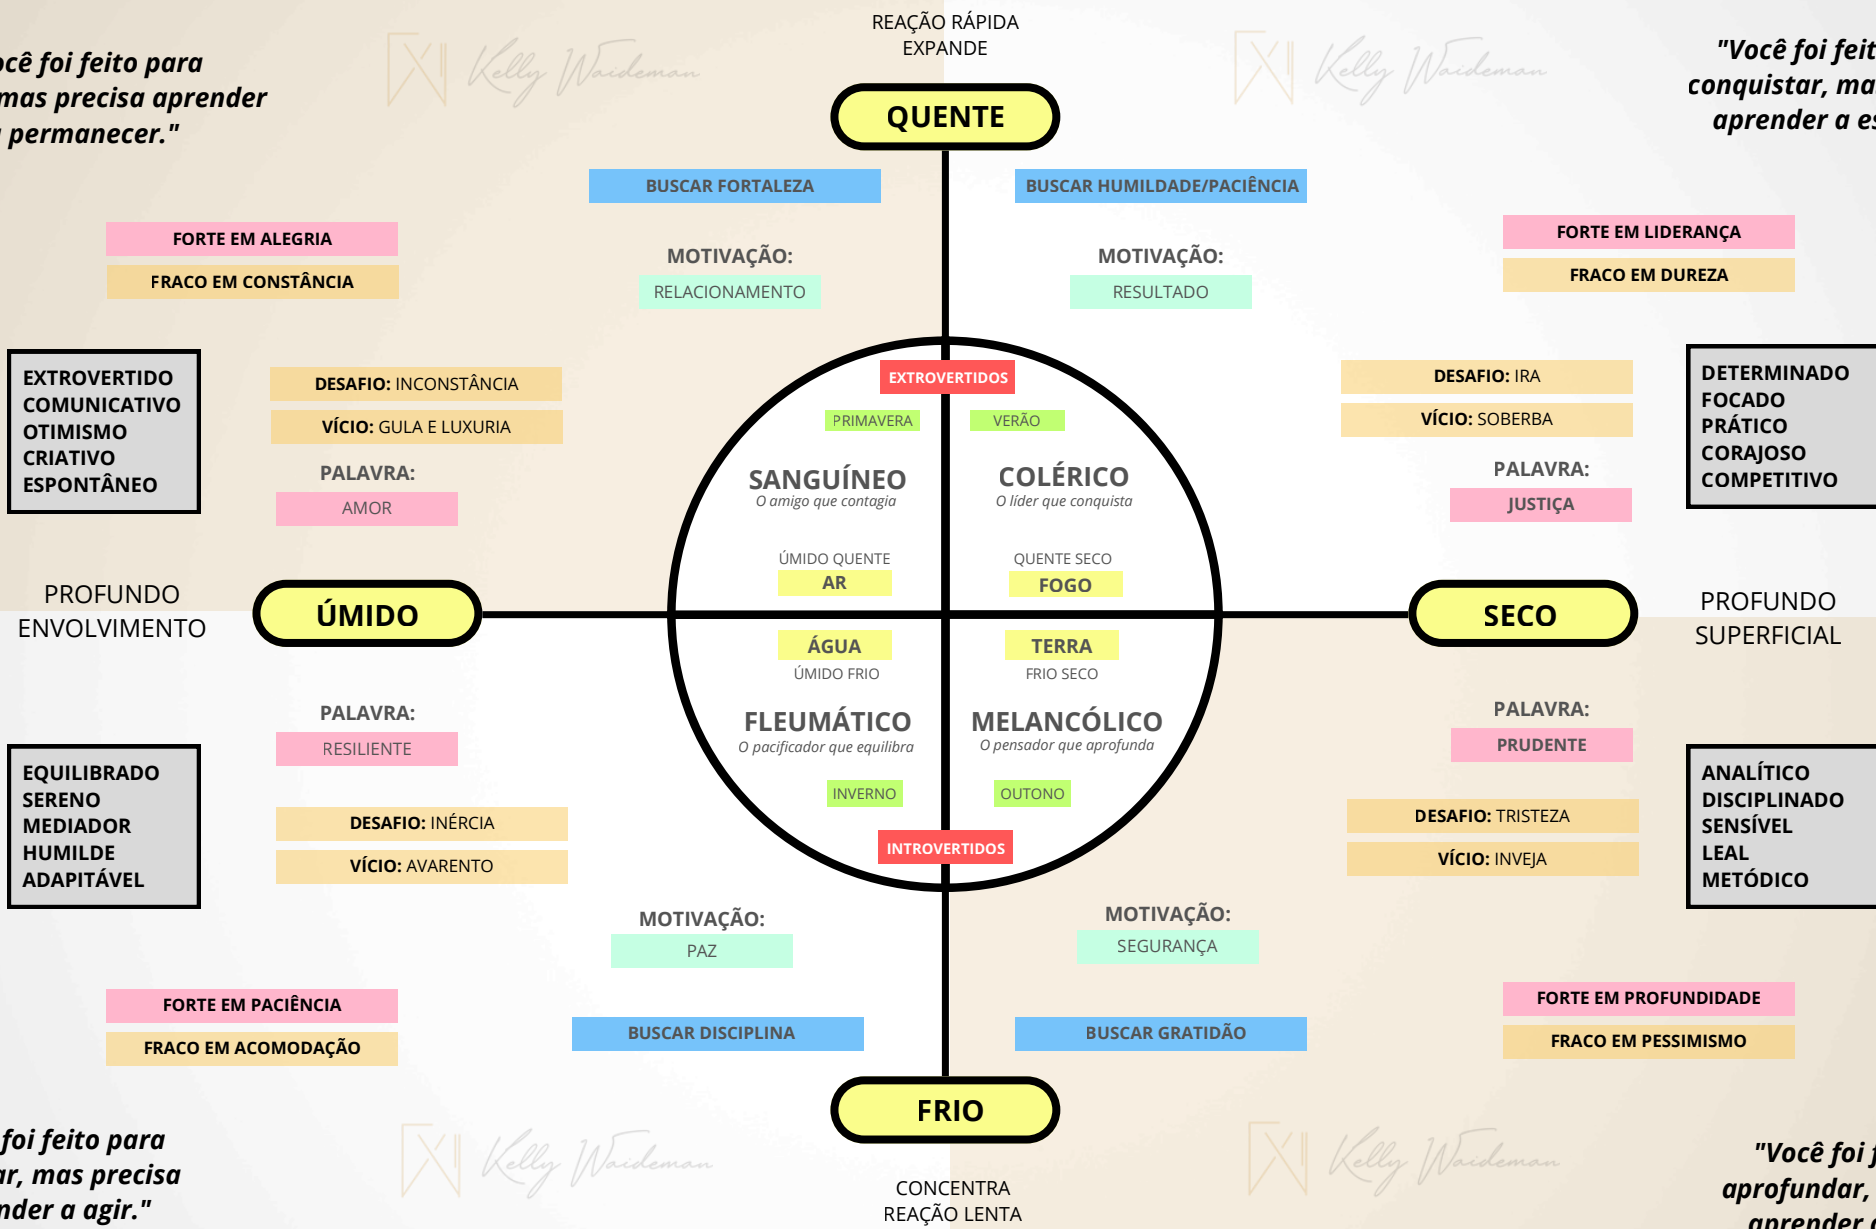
ocê foi feito para
mas precisa aprender
permanecer."

REAÇÃO RÁPIDA
EXPANDE

"Você foi feit
conquistar, ma
aprender a es

QUENTE

BUSCAR FORTALEZA

BUSCAR HUMILDADE/PACIÊNCIA

FORTE EM ALEGRIA
FRACO EM CONSTÂNCIA

MOTIVAÇÃO:
RELACIONAMENTO

MOTIVAÇÃO:
RESULTADO

FORTE EM LIDERANÇA
FRACO EM DUREZA

EXTROVERTIDO
COMUNICATIVO
OTIMISMO
CRIATIVO
ESPONTÂNEO

DESAFIO: INCONSTÂNCIA
VÍCIO: GULA E LUXURIA

PALAVRA:
AMOR

EXTROVERTIDOS

PRIMAVERA
VERÃO

SANGUÍNEO
O amigo que contagia

COLÉRICO
O líder que conquista

ÚMIDO QUENTE
AR

QUENTE SECO
FOGO

DESAFIO: IRA
VÍCIO: SOBERBA

PALAVRA:
JUSTIÇA

DETERMINADO
FOCADO
PRÁTICO
CORAJOSO
COMPETITIVO

PROFUNDO
ENVOLVIMENTO

ÚMIDO

SECO

PROFUNDO
SUPERFICIAL

ÁGUA
ÚMIDO FRIO

TERRA
FRIO SECO

FLEUMÁTICO
O pacificador que equilibra

MELANCÓLICO
O pensador que aprofunda

INVERNO
OUTONO

INTROVERTIDOS

PALAVRA:
RESILIENTE

EQUILIBRADO
SERENO
MEDIADOR
HUMILDE
ADAPTÁVEL

DESAFIO: INÉRCIA
VÍCIO: AVARENTO

PALAVRA:
PRUDENTE

DESAFIO: TRISTEZA
VÍCIO: INVEJA

ANALÍTICO
DISCIPLINADO
SENSÍVEL
LEAL
METÓDICO

MOTIVAÇÃO:
PAZ

MOTIVAÇÃO:
SEGURANÇA

FORTE EM PACIÊNCIA
FRACO EM ACOMODAÇÃO

BUSCAR DISCIPLINA

BUSCAR GRATIDÃO

FORTE EM PROFUNDIDADE
FRACO EM PESSIMISMO

FRIO

CONCENTRA
REAÇÃO LENTA

foi feito para
ar, mas precisa
nder a agir."

"Você foi f
aprofundar,
aprender

Kelly Waideman